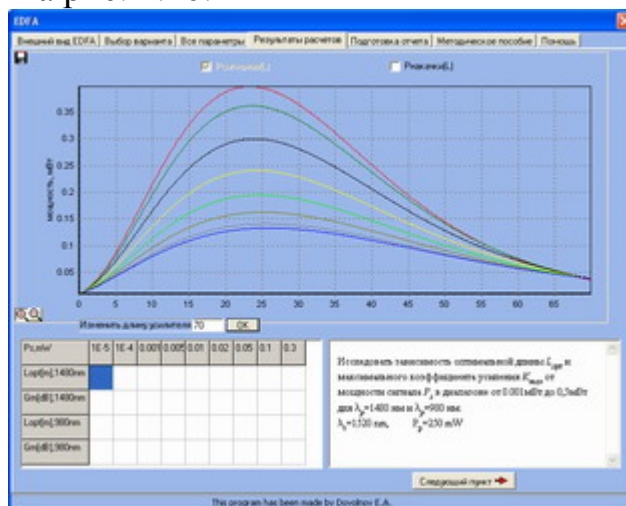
EDFA

Внешний вид EDFA | Выбор варианта | Все параметры | Результаты расчетов | Подготовка отчета | Методическое пособие | Помощь

Ps(мкм)(L) Pn(мкм)(L)

мощность, мВт

0.35
0.3
0.25
0.2
0.15
0.1
0.05

0 5 10 15 20 25 30 35 40 45 50 55 60 65

Изменить длину усилителя 70 OK

| Ps,mW | 1E-5 | 1E-4 | 0.001 | 0.005 | 0.01 | 0.02 | 0.05 | 0.1 | 0.3 |
|---|---|---|---|---|---|---|---|---|---|
| Lopt[m];1480nm | | | | | | | | | |
| Gm[dB];1480nm | | | | | | | | | |
| Lopt[m];980nm | | | | | | | | | |
| Gm[dB];980nm | | | | | | | | | |

Исследовать зависимость оптимальной длины $L_{opt}$ и максимального коэффициента усиления $K_{max}$ от мощности сигнала $P_s$ в диапазоне от 0,001мВт до 0,3мВт для $\lambda_p$=1480 нм и $\lambda_p$=980 нм. $\lambda_s$=1530 нм, $P_p$=250 mW

Следующий пункт

This program has been made by Dovolnov E.A.